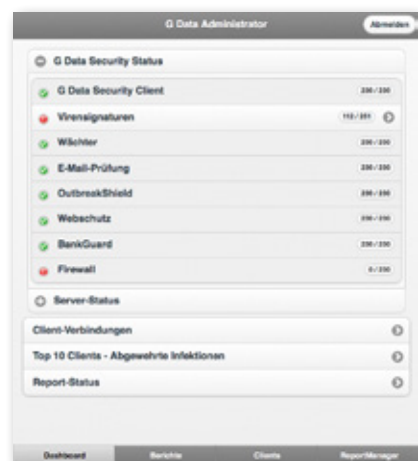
G Data Administrator

Abmelden

G Data Security Status

| | |
|---|---|
| G Data Security Client | 230 / 230 |
| Virensignaturen | 112 / 231 |
| Wächter | 230 / 230 |
| E-Mail-Prüfung | 230 / 230 |
| OutbreakShield | 230 / 230 |
| Webschutz | 230 / 230 |
| BankGuard | 230 / 230 |
| Firewall | 0 / 230 |

Server-Status

Client-Verbindungen

Top 10 Clients - Abgewehrte Infektionen

Report-Status

Dashboard | Berichte | Clients | ReportManager